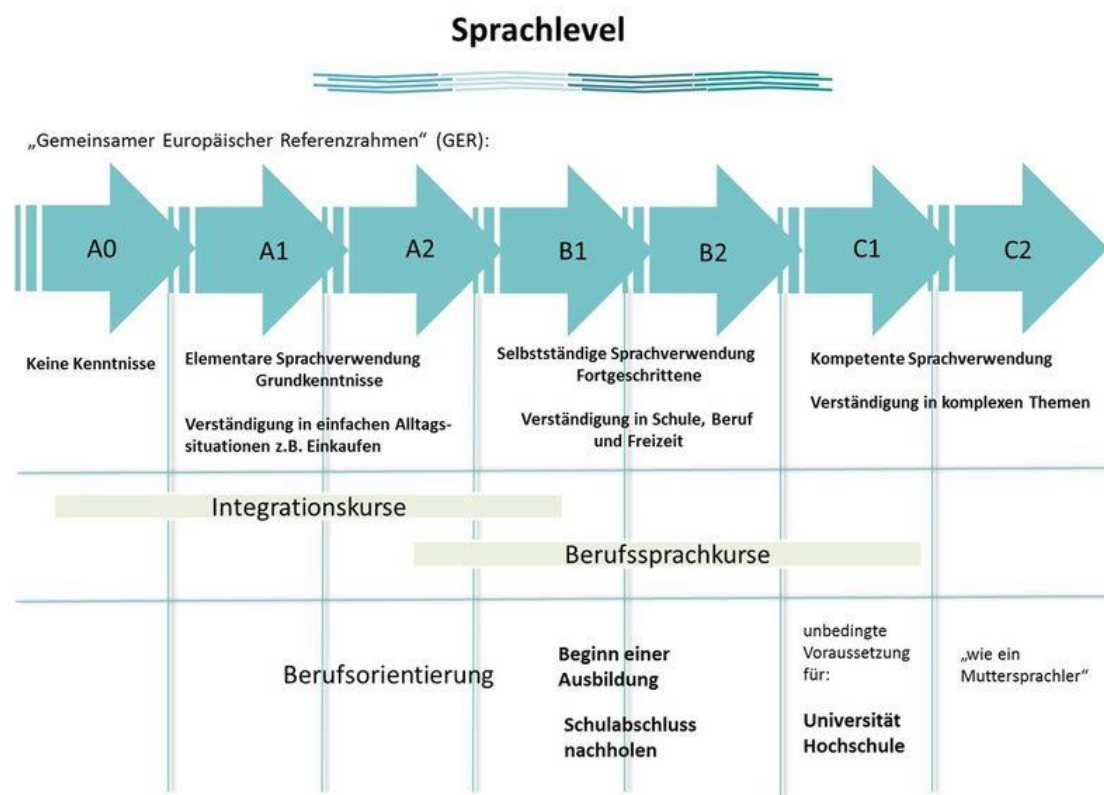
Sprachlevel

„Gemeinsamer Europäischer Referenzrahmen" (GER):

A0

A1

A2

B1

B2

C1

C2

Keine Kenntnisse

Elementare Sprachverwendung
Grundkenntnisse

Verständigung in einfachen Alltagssituationen z.B. Einkaufen

Selbstständige Sprachverwendung
Fortgeschrittene

Verständigung in Schule, Beruf und Freizeit

Kompetente Sprachverwendung

Verständigung in komplexen Themen

Integrationskurse

Berufssprachkurse

Berufsorientierung

Beginn einer Ausbildung

Schulabschluss nachholen

unbedingte Voraussetzung für:

Universität
Hochschule

„wie ein Muttersprachler"